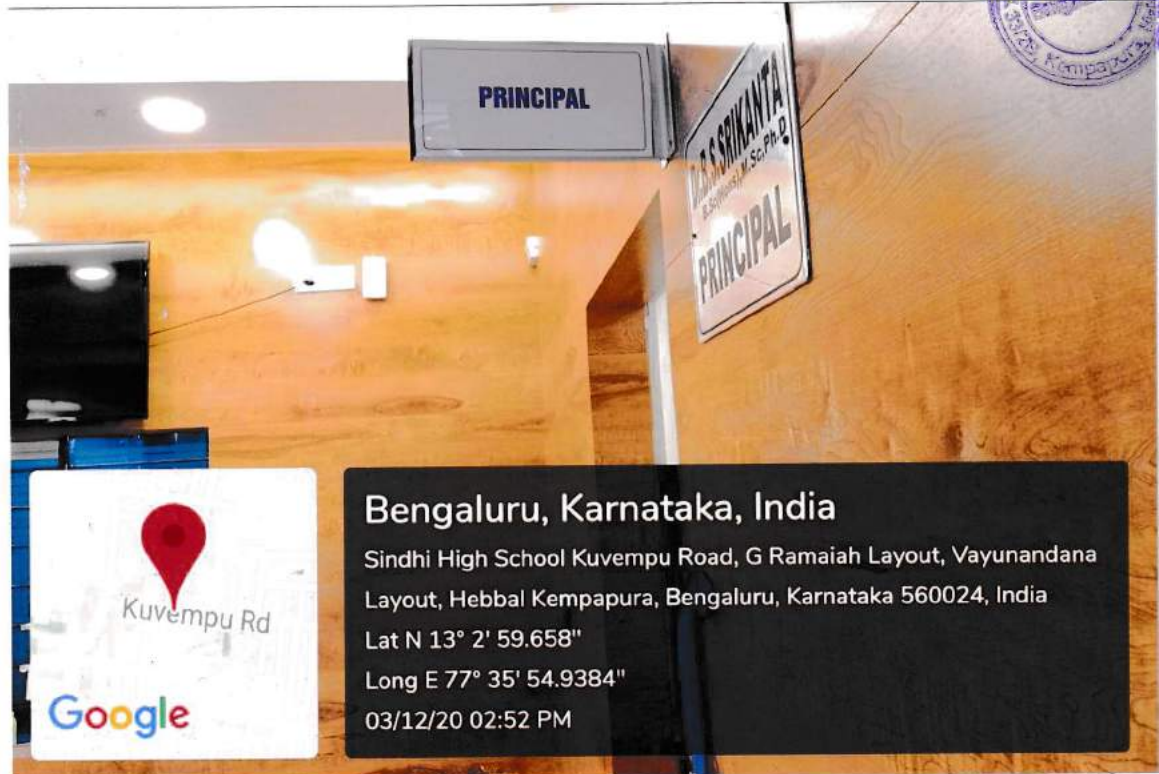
PRINCIPAL

DR. S SRIKANTA
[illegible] M.Sc, Ph.D
PRINCIPAL

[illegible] Kempapura, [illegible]

Kuvempu Rd

Google

Bengaluru, Karnataka, India

Sindhi High School Kuvempu Road, G Ramaiah Layout, Vayunandana Layout, Hebbal Kempapura, Bengaluru, Karnataka 560024, India

Lat N 13° 2' 59.658"

Long E 77° 35' 54.9384"

03/12/20 02:52 PM